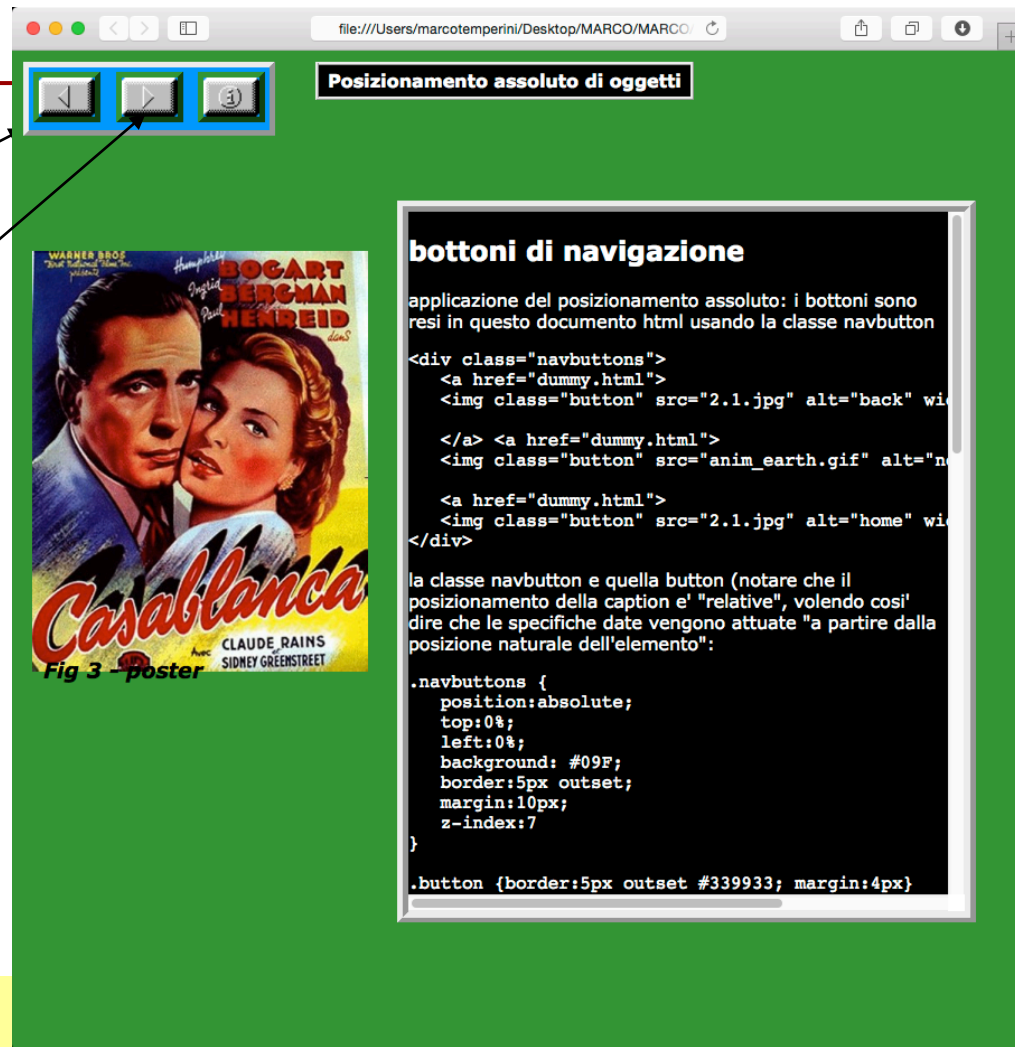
file:///Users/marcotemperini/Desktop/MARCO/MARCO/

Posizionamento assoluto di oggetti

WARNER BROS
Humphrey BOGART
Ingrid BERGMAN
Paul HENREID
Casablanca
Avec CLAUDE RAINS et SIDNEY GREENSTREET

Fig 3 – poster

bottoni di navigazione

applicazione del posizionamento assoluto: i bottoni sono resi in questo documento html usando la classe navbutton

<div class="navbuttons">
<a href="dummy.html">
<img class="button" src="2.1.jpg" alt="back" wi

</a> <a href="dummy.html">
<img class="button" src="anim_earth.gif" alt="n

<a href="dummy.html">
<img class="button" src="2.1.jpg" alt="home" wi
</div>

la classe navbutton e quella button (notare che il posizionamento della caption e' "relative", volendo cosi' dire che le specifiche date vengono attuate "a partire dalla posizione naturale dell'elemento":

.navbuttons {
position:absolute;
top:0%;
left:0%;
background: #09F;
border:5px outset;
margin:10px;
z-index:7
}

.button {border:5px outset #339933; margin:4px}